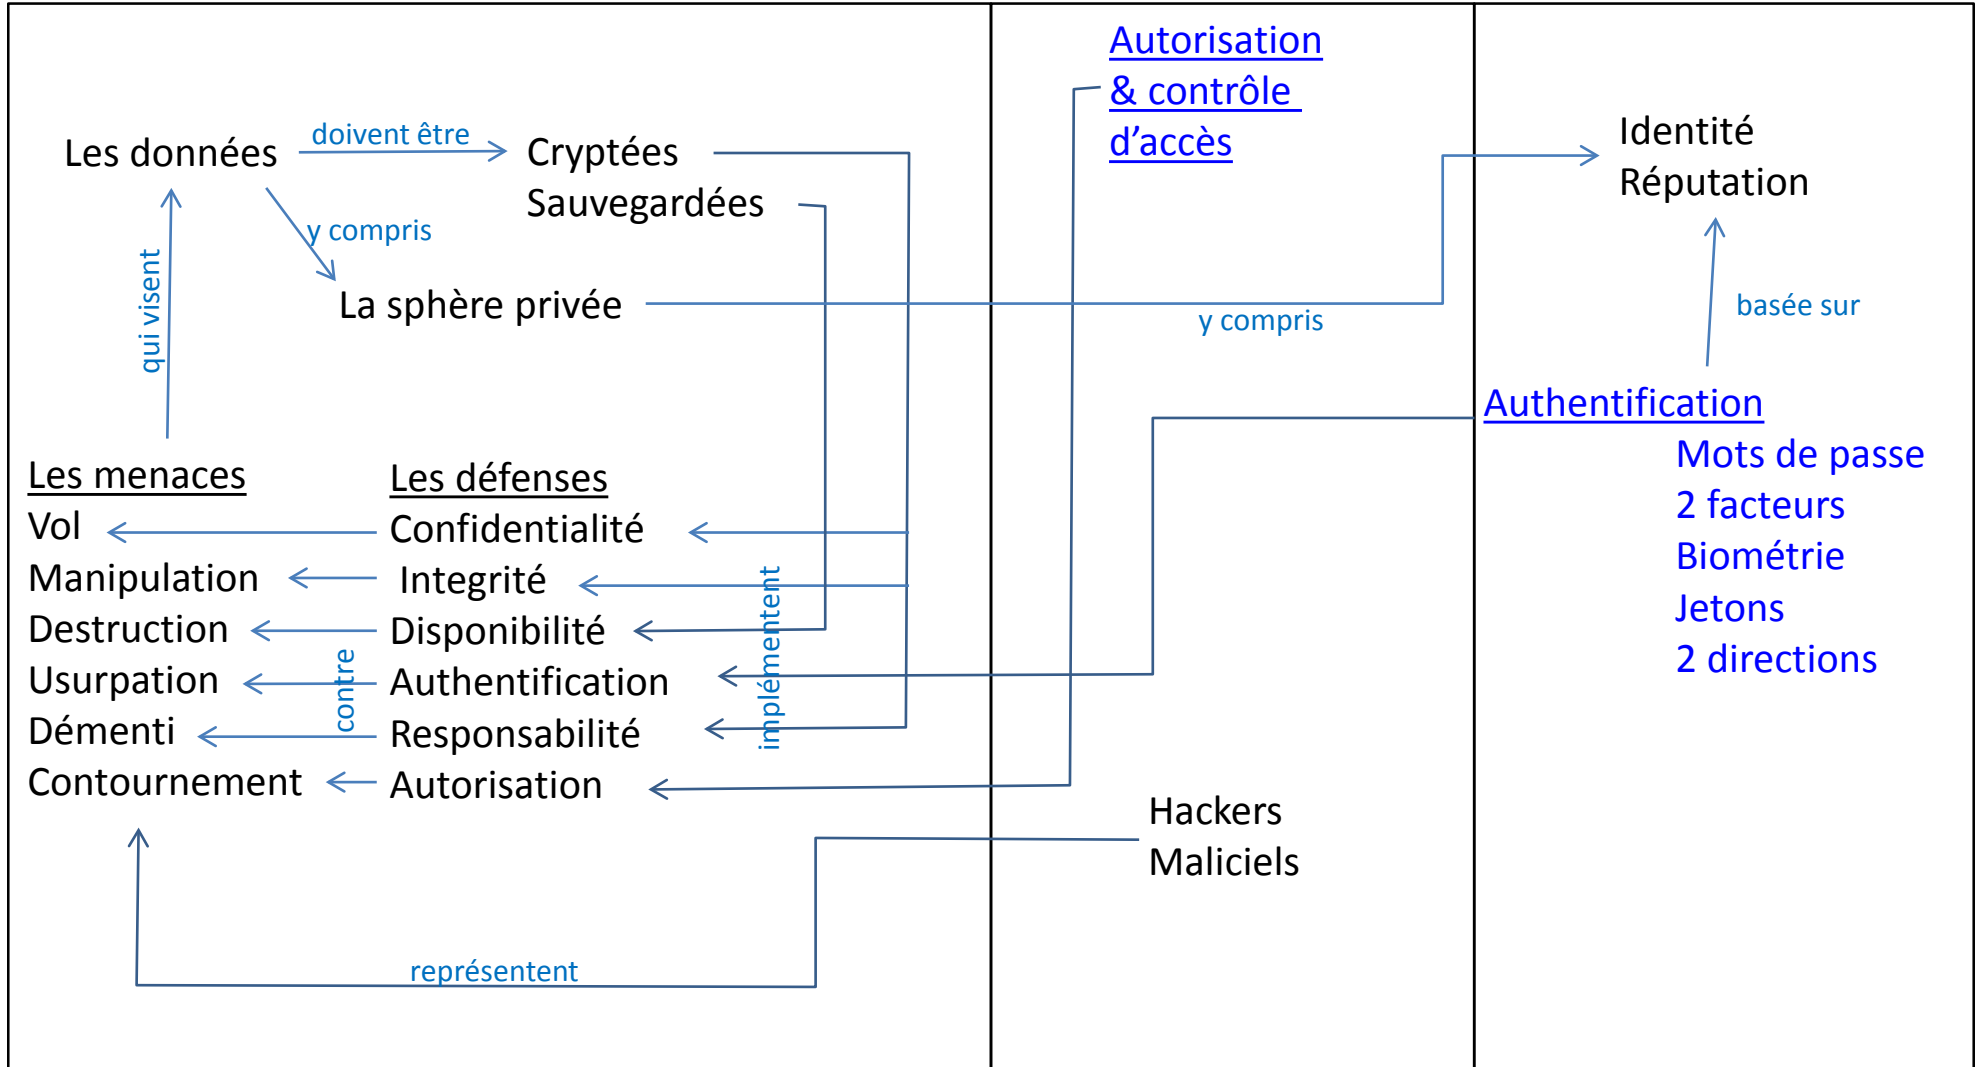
Les données doivent être Cryptées
Sauvegardées

y compris

La sphère privée

Autorisation & contrôle d'accès

Identité
Réputation

y compris

basée sur

qui visent

Authentification
Mots de passe
2 facteurs
Biométrie
Jetons
2 directions

Les menaces
Vol
Manipulation
Destruction
Usurpation
Démenti
Contournement

contre

Les défenses
Confidentialité
Integrité
Disponibilité
Authentification
Responsabilité
Autorisation

implémentent

Hackers
Maliciels

représentent